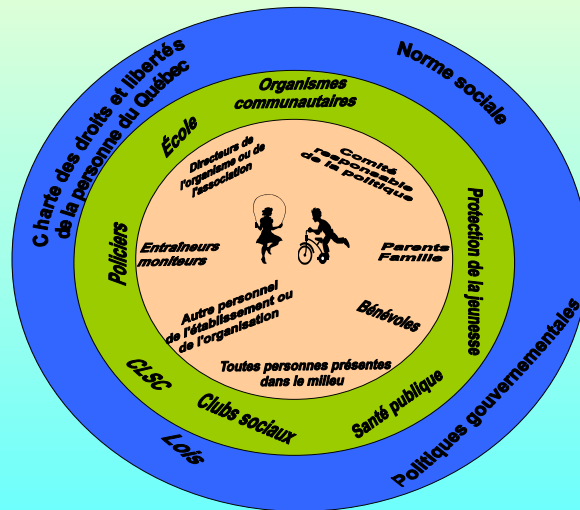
Charte des droits et libertés de la personne du Québec

Norme sociale

Politiques gouvernementales

Lois

Organismes communautaires

École

Protection de la jeunesse

Santé publique

Clubs sociaux

CLSC

Policiers

Directeurs de l'organisme ou de l'association

Comité responsable de la politique

Entraîneurs moniteurs

Parents Famille

Autre personnel de l'établissement ou de l'organisation

Bénévoles

Toutes personnes présentes dans le milieu